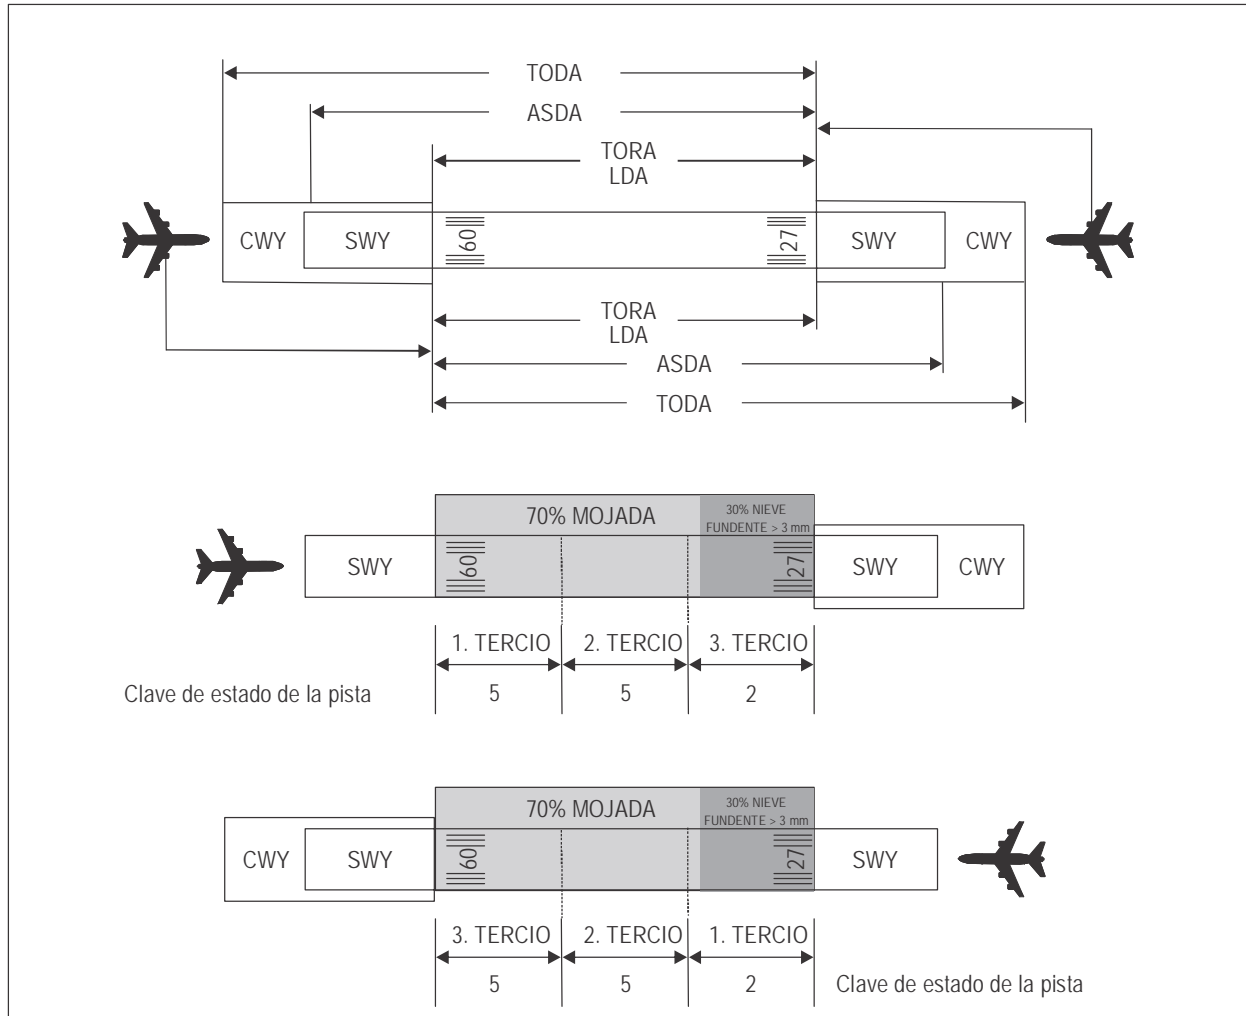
TODA
ASDA
TORA
LDA
CWY
SWY
09
27
SWY
CWY
TORA
LDA
ASDA
TODA

70% MOJADA
30% NIEVE FUNDENTE > 3 mm
SWY
09
27
SWY
CWY
1. TERCIO
2. TERCIO
3. TERCIO
Clave de estado de la pista
5
5
2

70% MOJADA
30% NIEVE FUNDENTE > 3 mm
CWY
SWY
09
27
SWY
3. TERCIO
2. TERCIO
1. TERCIO
5
5
2
Clave de estado de la pista